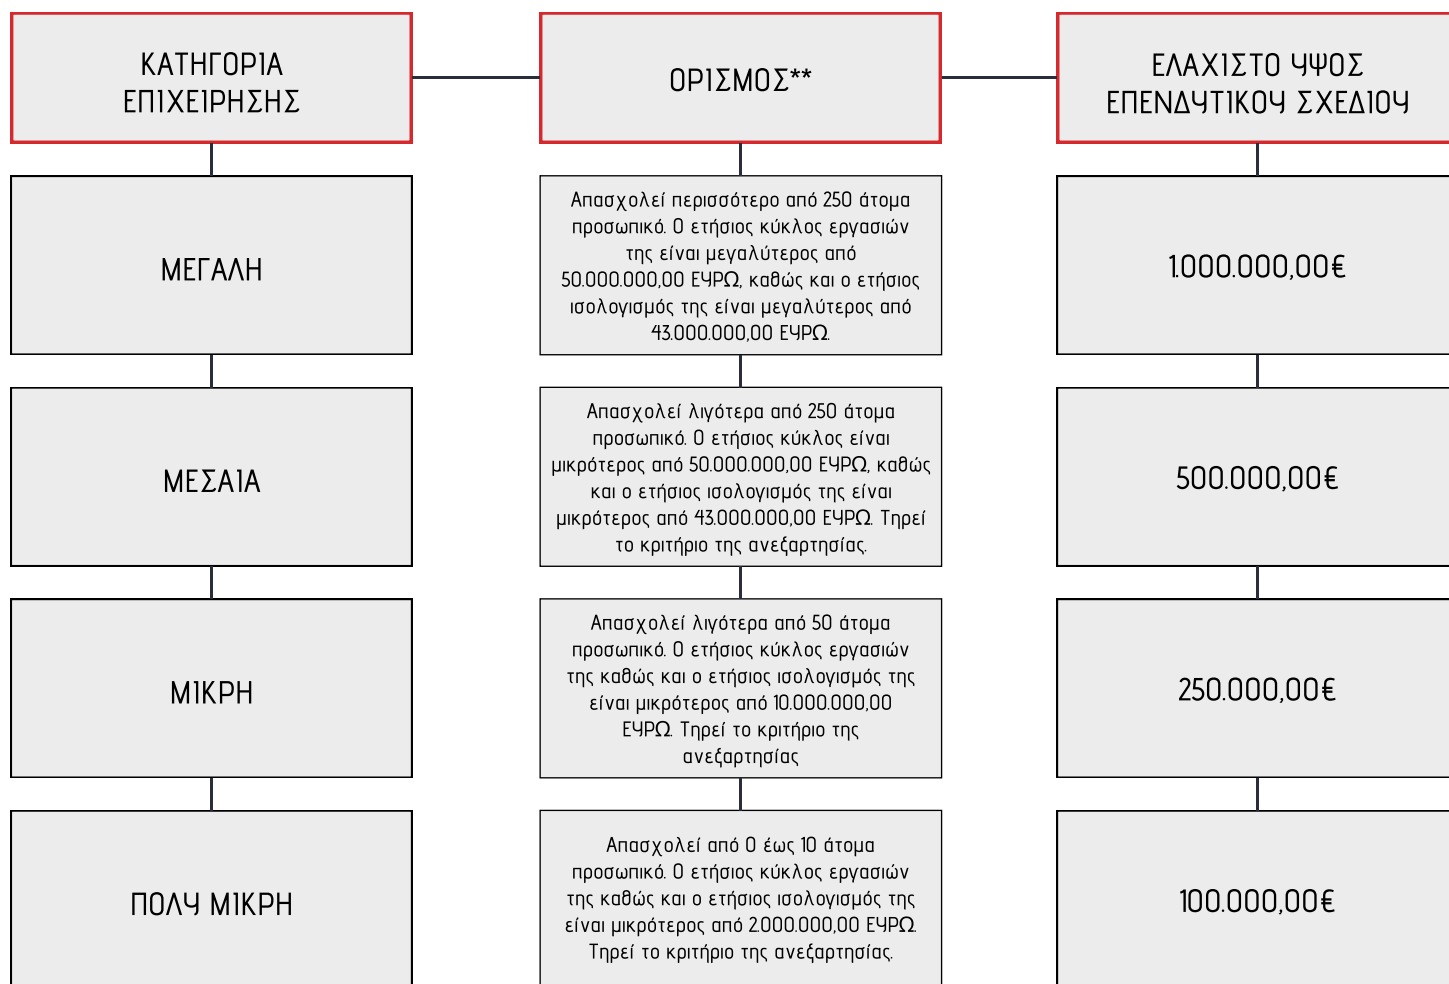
| ΚΑΤΗΓΟΡΙΑ ΕΠΙΧΕΙΡΗΣΗΣ | ΟΡΙΣΜΟΣ** | ΕΛΑΧΙΣΤΟ ΥΨΟΣ ΕΠΕΝΔΥΤΙΚΟΥ ΣΧΕΔΙΟΥ |
|---|---|---|
| ΜΕΓΑΛΗ | Απασχολεί περισσότερο από 250 άτομα προσωπικό. Ο ετήσιος κύκλος εργασιών της είναι μεγαλύτερος από 50.000.000,00 ΕΥΡΩ, καθώς και ο ετήσιος ισολογισμός της είναι μεγαλύτερος από 43.000.000,00 ΕΥΡΩ. | 1.000.000,00€ |
| ΜΕΣΑΙΑ | Απασχολεί λιγότερα από 250 άτομα προσωπικό. Ο ετήσιος κύκλος είναι μικρότερος από 50.000.000,00 ΕΥΡΩ, καθώς και ο ετήσιος ισολογισμός της είναι μικρότερος από 43.000.000,00 ΕΥΡΩ. Τηρεί το κριτήριο της ανεξαρτησίας. | 500.000,00€ |
| ΜΙΚΡΗ | Απασχολεί λιγότερα από 50 άτομα προσωπικό. Ο ετήσιος κύκλος εργασιών της καθώς και ο ετήσιος ισολογισμός της είναι μικρότερος από 10.000.000,00 ΕΥΡΩ. Τηρεί το κριτήριο της ανεξαρτησίας | 250.000,00€ |
| ΠΟΛΥ ΜΙΚΡΗ | Απασχολεί από 0 έως 10 άτομα προσωπικό. Ο ετήσιος κύκλος εργασιών της καθώς και ο ετήσιος ισολογισμός της είναι μικρότερος από 2.000.000,00 ΕΥΡΩ. Τηρεί το κριτήριο της ανεξαρτησίας. | 100.000,00€ |